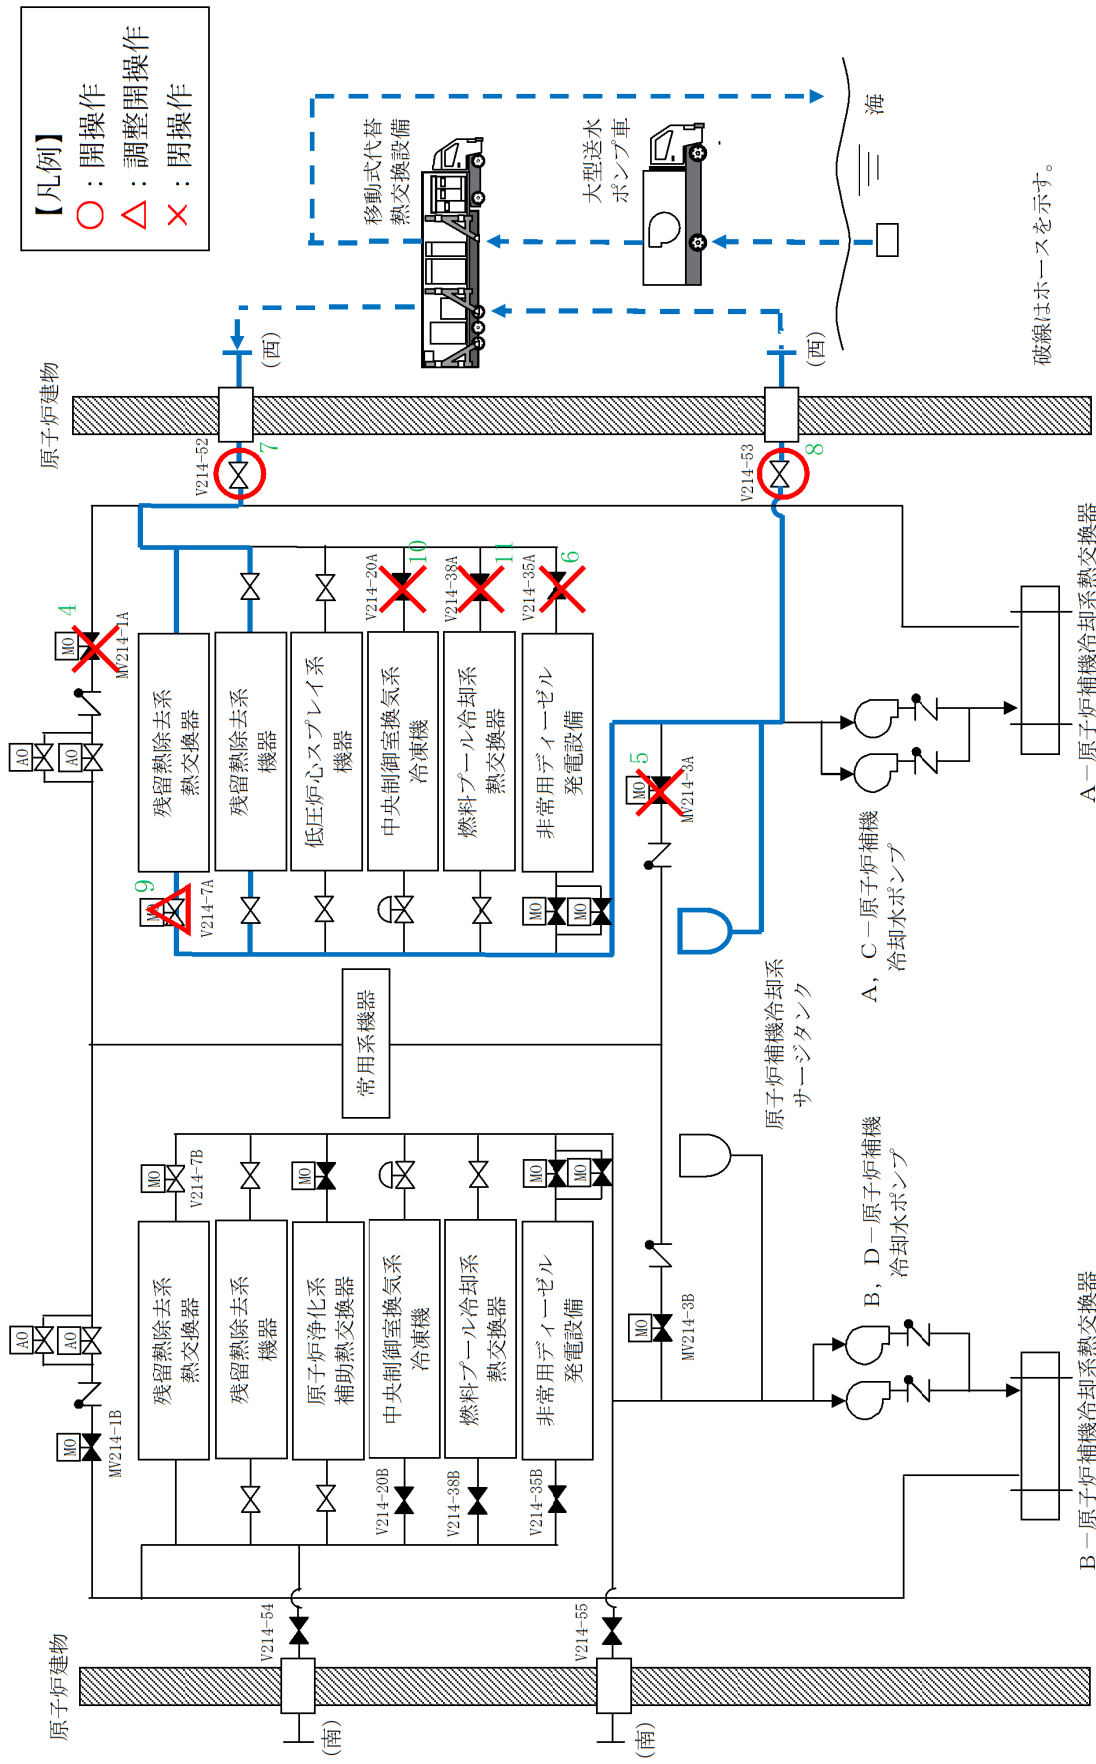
【凡例】
○：開操作
△：調整開操作
×：閉操作

移動式代替熱交換設備
大型送水ポンプ車
海
破線はホースを示す。

原子炉建物
(西)
(西)
V214-52
7
V214-53
8
MO
4
MV214-1A
AO
AO
V214-20A
10
V214-38A
11
V214-35A
6
残留熱除去系熱交換器
残留熱除去系機器
低圧炉心スプレイ系機器
中央制御室換気系冷凍機
燃料プール冷却系熱交換器
非常用ディーゼル発電設備
MO
5
MV214-3A
9
V214-7A
MO
MO
MO
A－原子炉補機冷却系熱交換器
A，C－原子炉補機冷却水ポンプ
原子炉補機冷却系サージタンク
常用系機器
B，D－原子炉補機冷却水ポンプ
B－原子炉補機冷却系熱交換器
MO
V214-7B
MO
MO
MO
AO
AO
MO
MV214-1B
残留熱除去系熱交換器
残留熱除去系機器
原子炉浄化系補助熱交換器
中央制御室換気系冷凍機
燃料プール冷却系熱交換器
非常用ディーゼル発電設備
V214-20B
V214-38B
V214-35B
MO
MV214-3B
V214-54
V214-55
原子炉建物
(南)
(南)